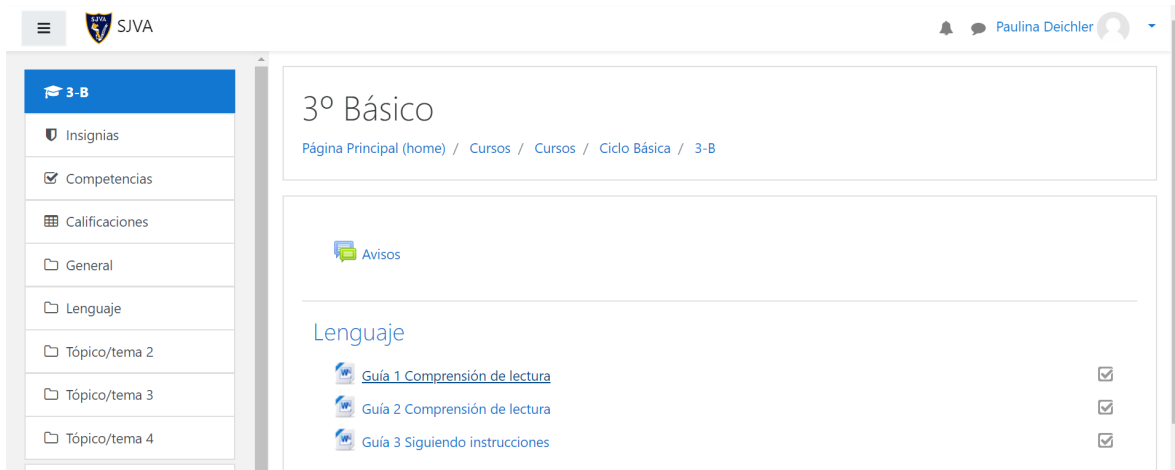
SJVA SJVA

Paulina Deichler

3-B
Insignias
Competencias
Calificaciones
General
Lenguaje
Tópico/tema 2
Tópico/tema 3
Tópico/tema 4

3º Básico

Página Principal (home) / Cursos / Cursos / Ciclo Básica / 3-B

Avisos

Lenguaje

Guía 1 Comprensión de lectura
Guía 2 Comprensión de lectura
Guía 3 Siguiendo instrucciones